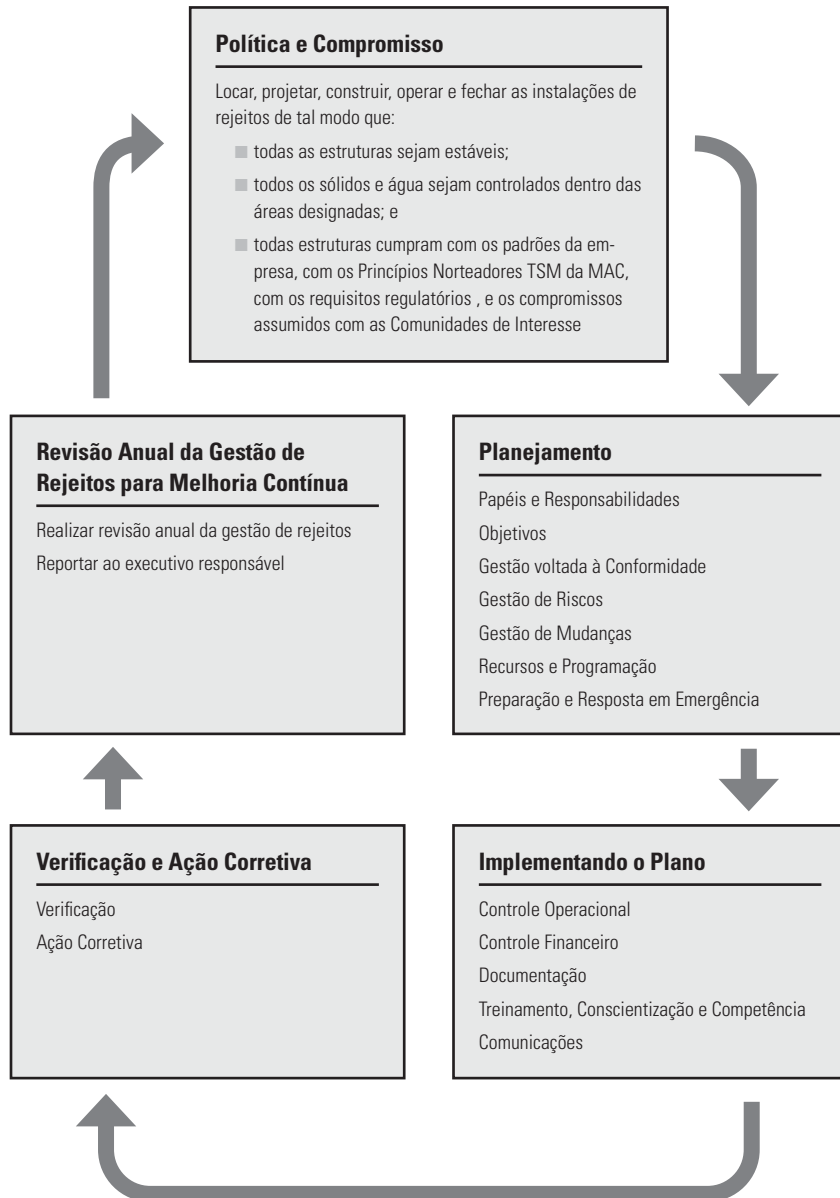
**Política e Compromisso**

Locar, projetar, construir, operar e fechar as instalações de rejeitos de tal modo que:

- todas as estruturas sejam estáveis;
- todos os sólidos e água sejam controlados dentro das áreas designadas; e
- todas estruturas cumpram com os padrões da empresa, com os Princípios Norteadores TSM da MAC, com os requisitos regulatórios , e os compromissos assumidos com as Comunidades de Interesse

**Planejamento**

Papéis e Responsabilidades
Objetivos
Gestão voltada à Conformidade
Gestão de Riscos
Gestão de Mudanças
Recursos e Programação
Preparação e Resposta em Emergência

**Implementando o Plano**

Controle Operacional
Controle Financeiro
Documentação
Treinamento, Conscientização e Competência
Comunicações

**Verificação e Ação Corretiva**

Verificação
Ação Corretiva

**Revisão Anual da Gestão de Rejeitos para Melhoria Contínua**

Realizar revisão anual da gestão de rejeitos
Reportar ao executivo responsável